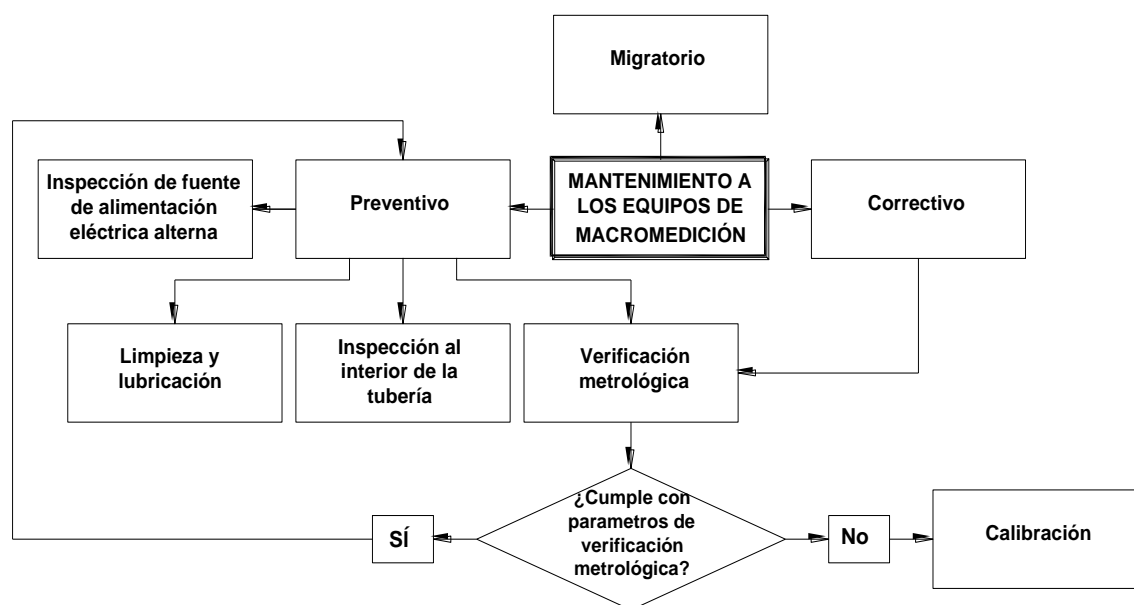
Migratorio

Inspección de fuente de alimentación eléctrica alterna

Preventivo

MANTENIMIENTO A LOS EQUIPOS DE MACROMEDICIÓN

Correctivo

Limpieza y lubricación

Inspección al interior de la tubería

Verificación metrológica

¿Cumple con parametros de verificación metrológica?

SÍ

No

Calibración